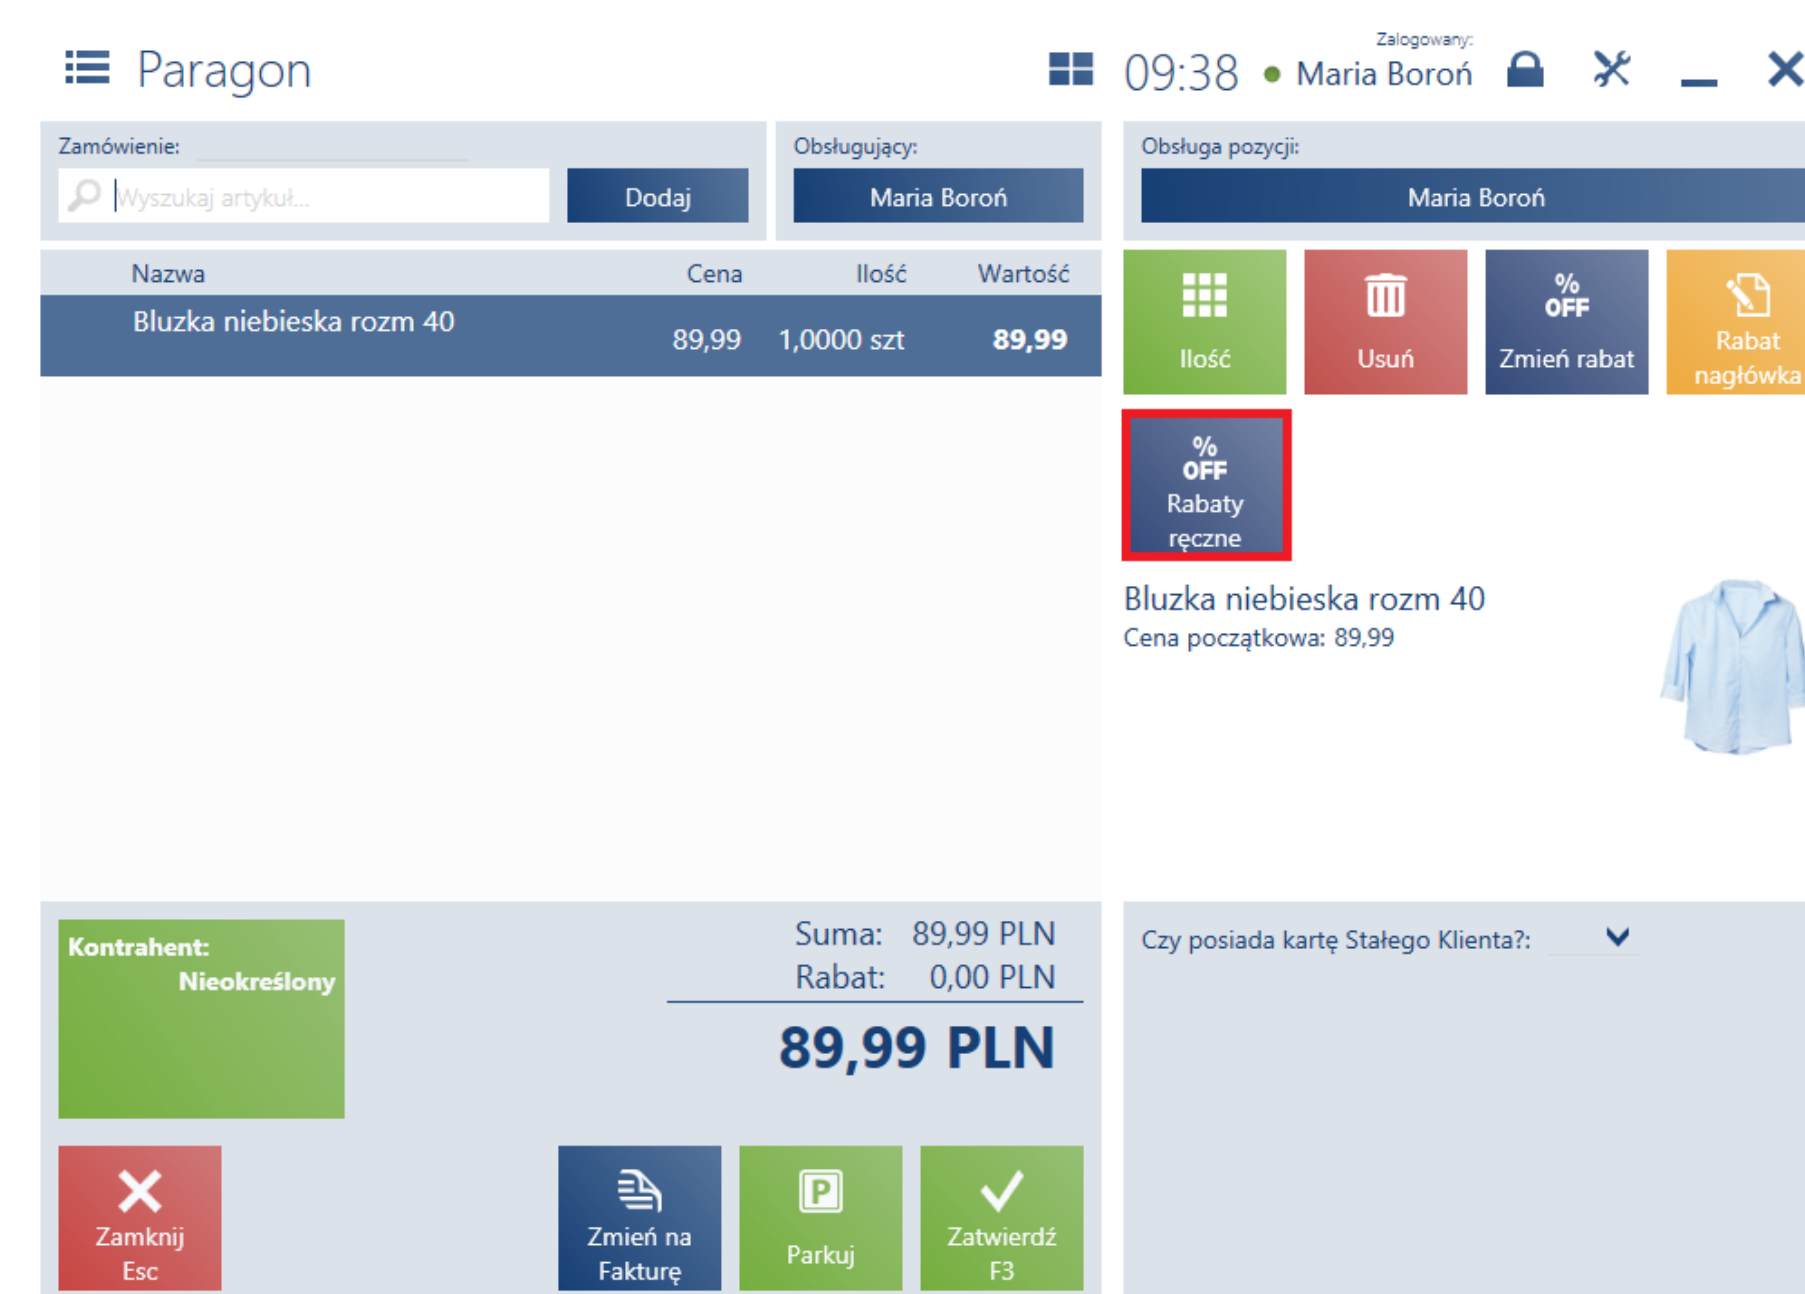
Paragon

09:38 Zalogowany: Maria Boroń

Zamówienie:

Wyszukaj artykuł...

Dodaj

Obsługujący:

Maria Boroń

Obsługa pozycji:

Maria Boroń

| Nazwa | Cena | Ilość | Wartość |
|---|---|---|---|
| Bluzka niebieska rozm 40 | 89,99 | 1,0000 szt | 89,99 |

Ilość

Usuń

% OFF Zmień rabat

Rabat nagłówka

% OFF Rabaty ręczne

Bluzka niebieska rozm 40

Cena początkowa: 89,99

Kontrahent: Nieokreślony

Suma: 89,99 PLN

Rabat: 0,00 PLN

89,99 PLN

Czy posiada kartę Stałego Klienta?:

Zamknij Esc

Zmień na Fakturę

Parkuj

Zatwierdź F3